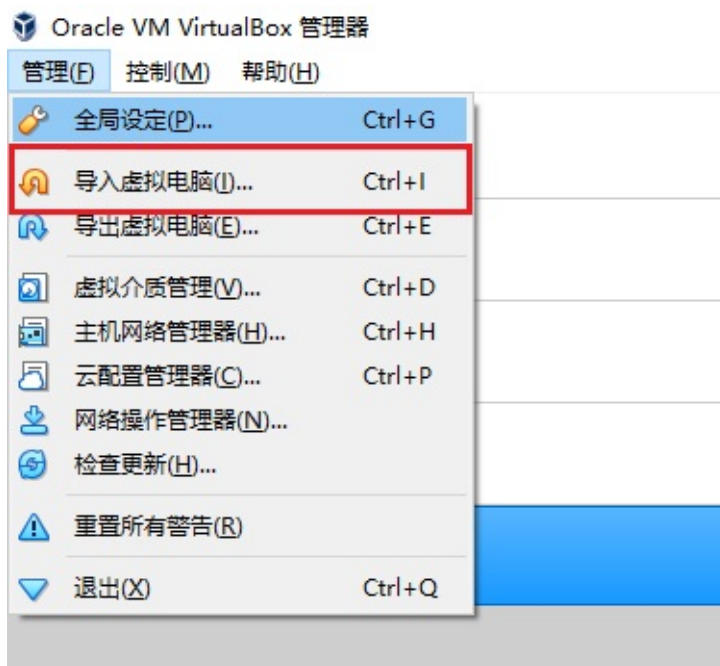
Oracle VM VirtualBox 管理器

管理(F) 控制(M) 帮助(H)

全局设定(P)... Ctrl+G

导入虚拟电脑(I)... Ctrl+I

导出虚拟电脑(E)... Ctrl+E

虚拟介质管理(V)... Ctrl+D

主机网络管理器(H)... Ctrl+H

云配置管理器(C)... Ctrl+P

网络操作管理器(N)...

检查更新(H)...

重置所有警告(R)

退出(X) Ctrl+Q